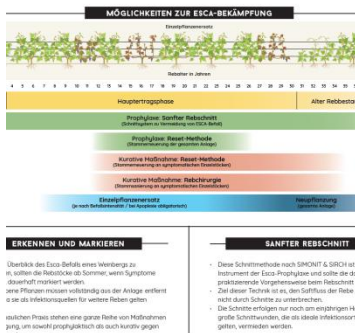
MÖGLICHKEITEN ZUR ESCA-BEKÄMPFUNG

Einzelpflanzenersatz

Rebalter in Jahren

4 5 6 7 8 9 10 11 12 13 14 15 16 17 18 19 20 21 22 23 24 25 26 27 28 29 30 31 32 33 34 35

Hauptertragsphase

Alter Rebbestand

Prophylaxe: Sanfter Rebschnitt
(Schnittregeln zu Vermeidung von ESCA-Befall)

Prophylaxe: Reset-Methode
(Stammerneuerung der gesamten Anlage)

Kurative Maßnahme: Reset-Methode
(Stammerneuerung an symptomatischen Einzelstöcken)

Kurative Maßnahme: Rebchirurgie
(Stammsanierung an symptomatischen Einzelstöcken)

Einzelpflanzenersatz
(je nach Befallsintensität / bei Apoplexie obligatorisch)

Neupflanzung
(gesamte Anlage)

ERKENNEN UND MARKIEREN

Überblick des Esca-Befalls eines Weinbergs zu n, sollten die Rebstöcke ab Sommer, wenn Symptome dauerhaft markiert werden. ene Pflanzen müssen vollständig aus der Anlage entfernt s sie als Infektionsquellen für weitere Reben gelten

tuellen Praxis stehen eine ganze Reihe von Maßnahmen ung, um sowohl prophylaktisch als auch kurativ gegen

SANFTER REBSCHNITT

- Diese Schnittmethode nach SIMONIT & SIRCH ist Instrument der Esca-Prophylaxe und sollte die d praktizierende Vorgehensweise beim Rebschnitt
- Ziel dieser Technik ist es, den Saftfluss der Rebe nicht durch Schnitte zu unterbrechen.
- Die Schnitte erfolgen nur noch am einjährigen H große Schnittwunden, die als ideale Infektionsort gelten, vermieden werden.